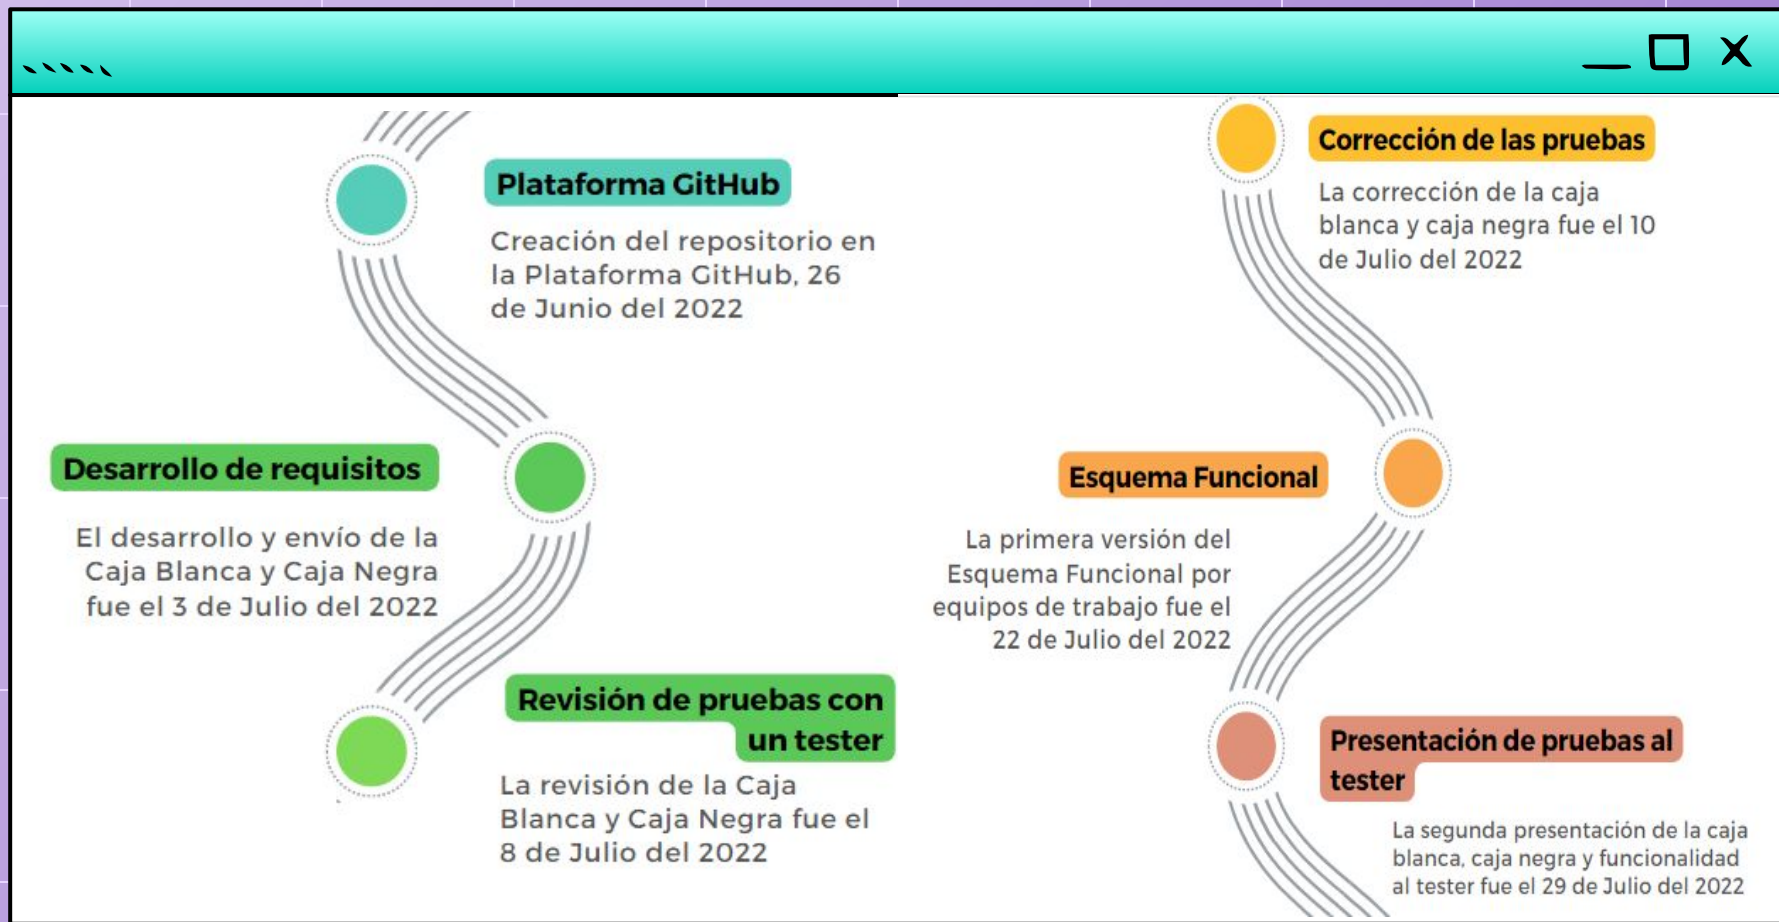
Plataforma GitHub

Creación del repositorio en la Plataforma GitHub, 26 de Junio del 2022

Desarrollo de requisitos

El desarrollo y envío de la Caja Blanca y Caja Negra fue el 3 de Julio del 2022

Revisión de pruebas con un tester

La revisión de la Caja Blanca y Caja Negra fue el 8 de Julio del 2022

Corrección de las pruebas

La corrección de la caja blanca y caja negra fue el 10 de Julio del 2022

Esquema Funcional

La primera versión del Esquema Funcional por equipos de trabajo fue el 22 de Julio del 2022

Presentación de pruebas al tester

La segunda presentación de la caja blanca, caja negra y funcionalidad al tester fue el 29 de Julio del 2022